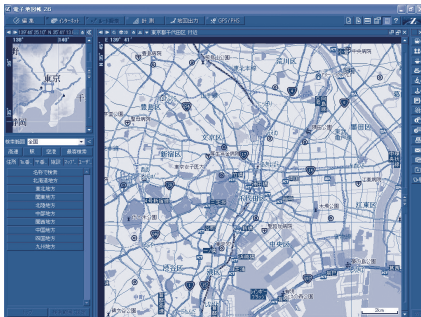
電子事典帳 2.0

検索
インターネット
計測
地図出力
GPS/FHS

東京
千葉

東京都千代田区 付近

足立区
文京区
新宿区
台東区
墨田区
千代田区
中央区
江東区
港区
渋谷区
品川区

検索範囲 全国
住所 地名 駅名 郵便番号
名称で検索
北海道地方
東北地方
関東地方
北陸地方
中部地方
近畿地方
中国地方
四国地方
九州地方

2km